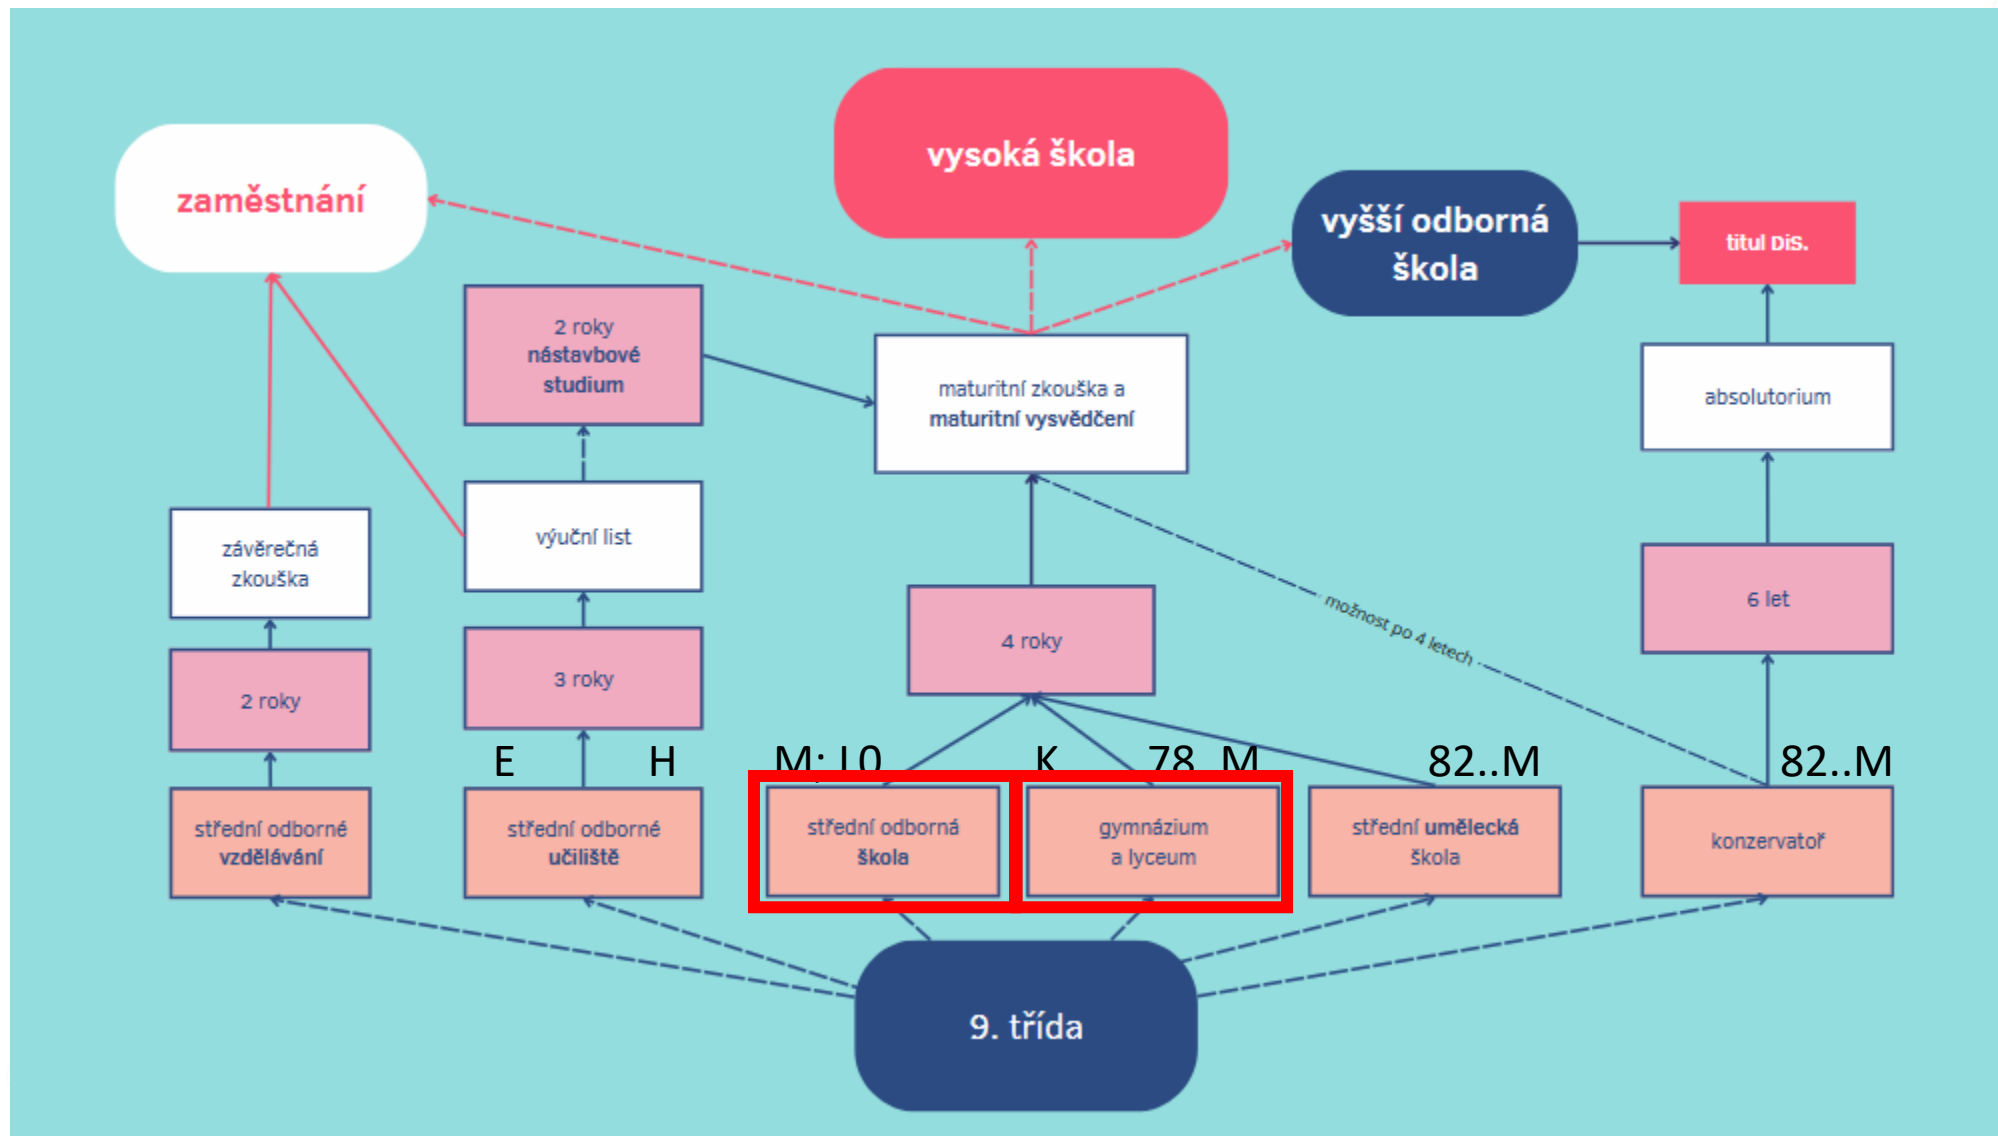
zaměstnání

vysoká škola

vyšší odborná škola

titul DiS.

2 roky nástavbové studium

maturitní zkouška a maturitní vysvědčení

absolutorium

závěrečná zkouška

výuční list

možnost po 4 letech

6 let

4 roky

3 roky

2 roky

E

H

M; L0

K

78..M

82..M

82..M

střední odborné vzdělávání

střední odborné učiliště

střední odborná škola

gymnázium a lyceum

střední umělecká škola

konzervatoř

9. třída